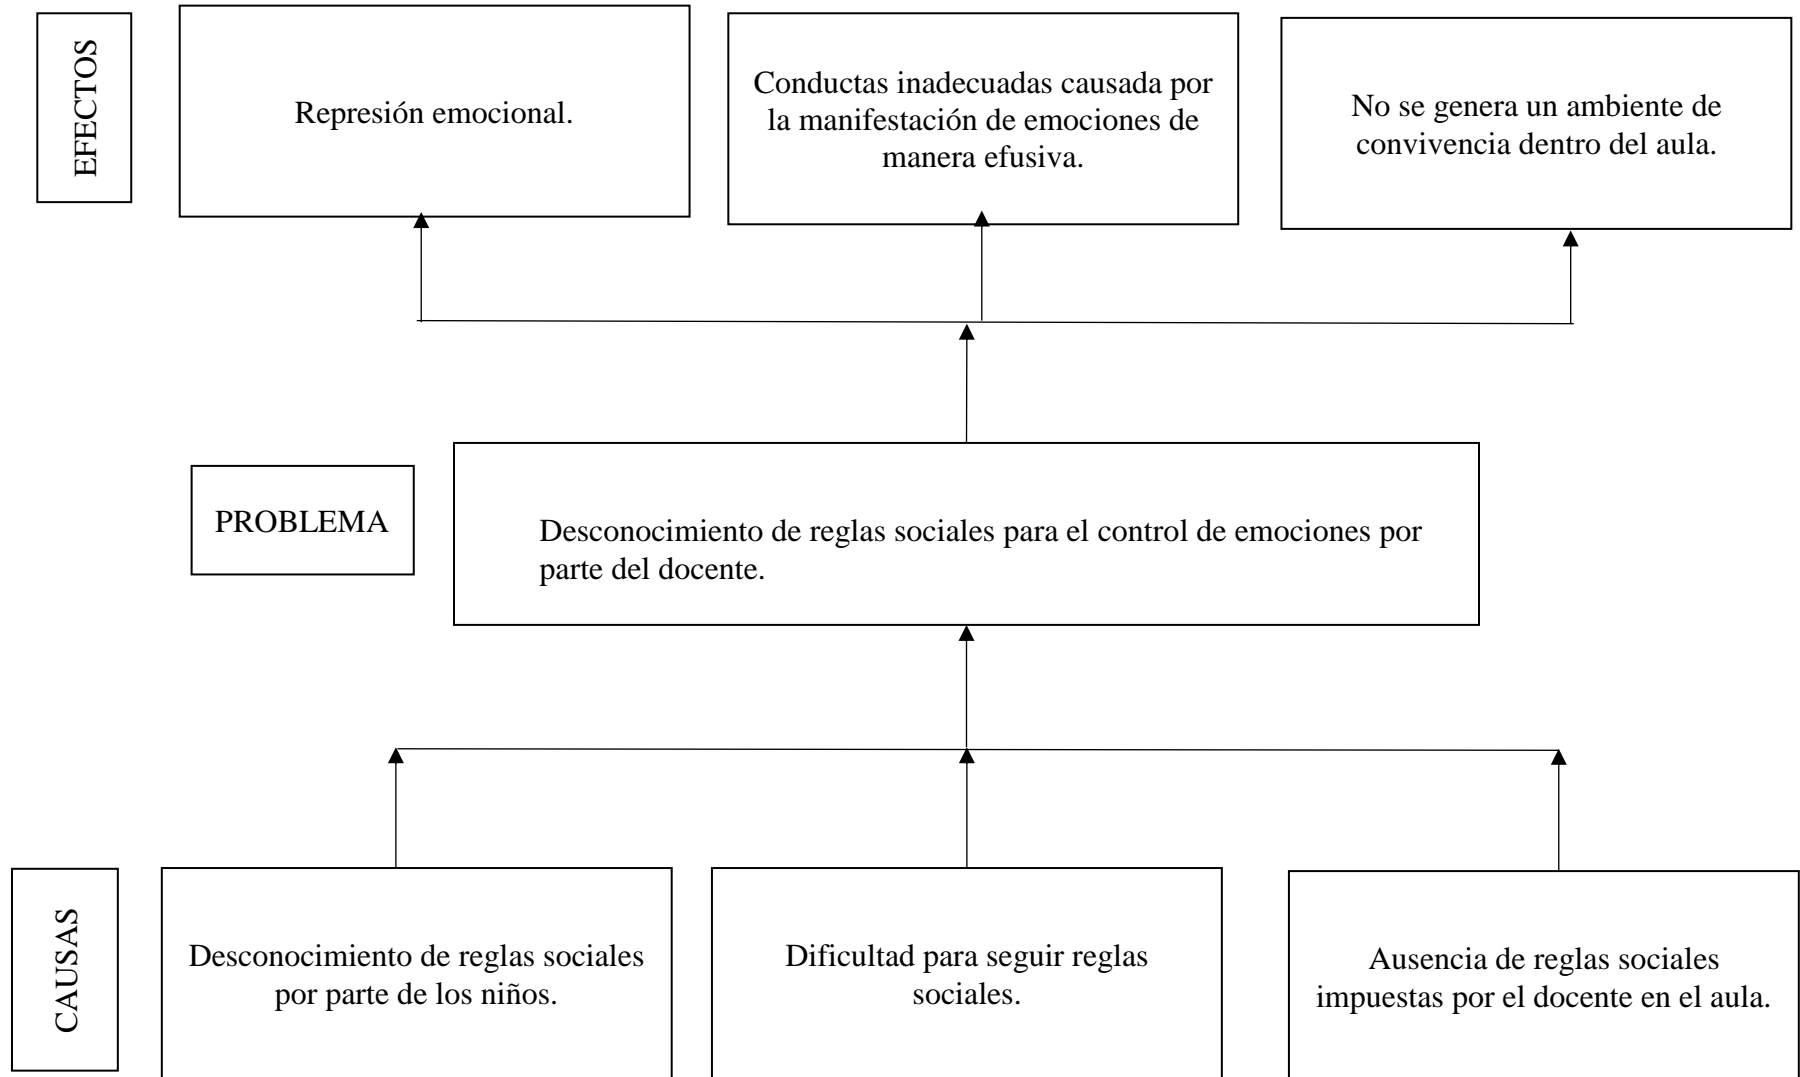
EFECTOS

Represión emocional.

Conductas inadecuadas causada por la manifestación de emociones de manera efusiva.

No se genera un ambiente de convivencia dentro del aula.

PROBLEMA

Desconocimiento de reglas sociales para el control de emociones por parte del docente.

CAUSAS

Desconocimiento de reglas sociales por parte de los niños.

Dificultad para seguir reglas sociales.

Ausencia de reglas sociales impuestas por el docente en el aula.